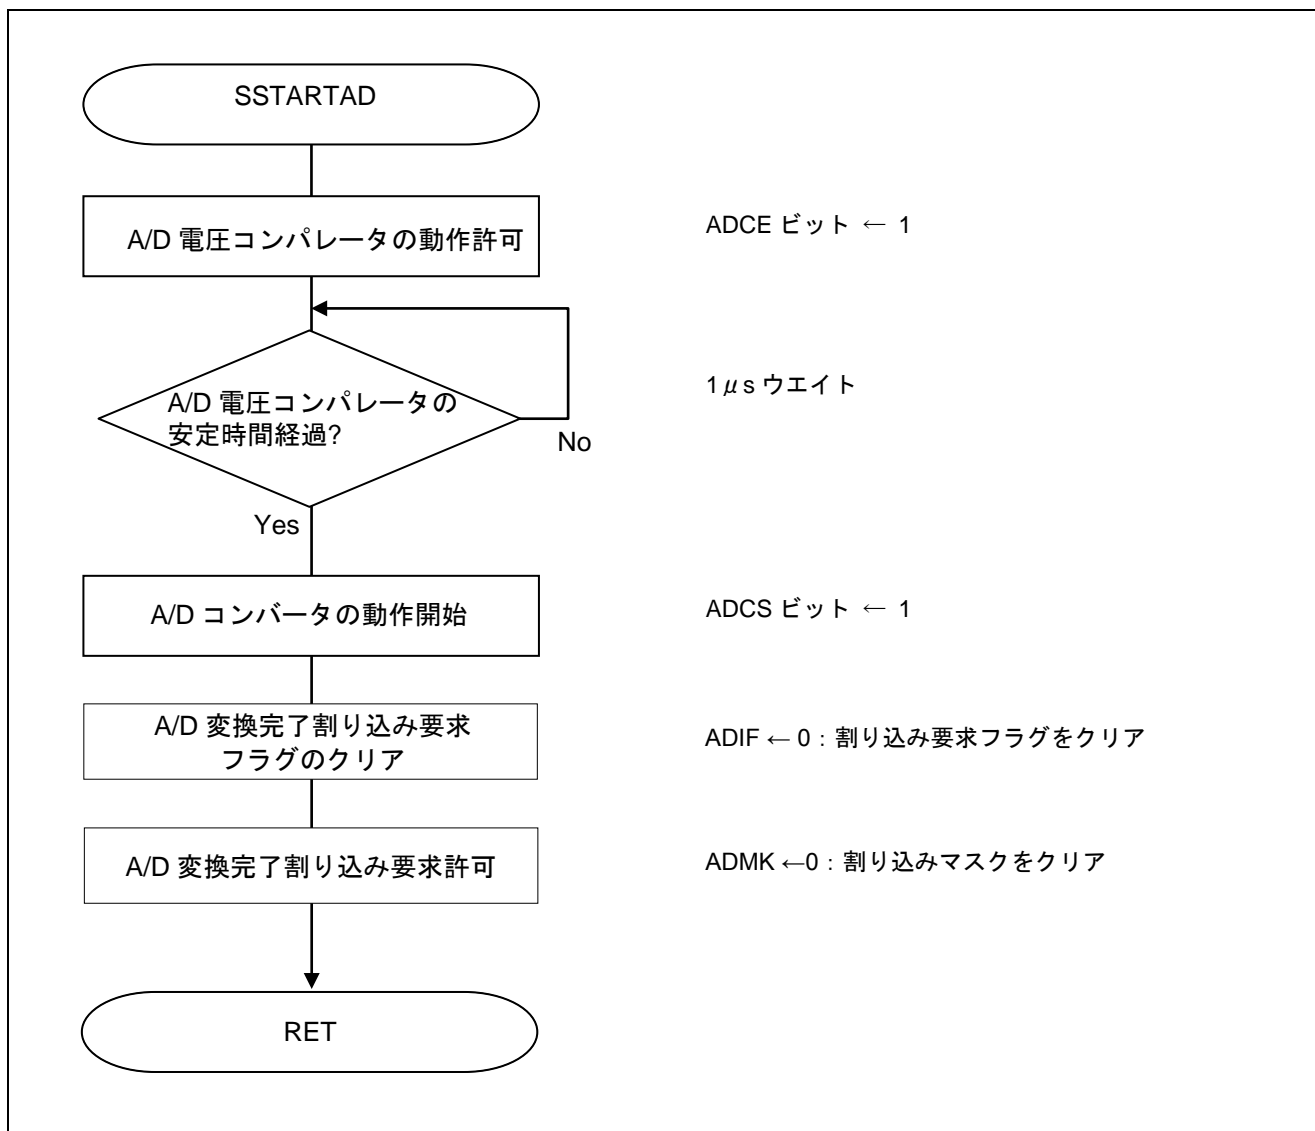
SSTARTAD

A/D 電圧コンパレータの動作許可

ADCE ビット ← 1

A/D 電圧コンパレータの安定時間経過?

No

1$\mu$s ウエイト

Yes

A/D コンバータの動作開始

ADCS ビット ← 1

A/D 変換完了割り込み要求フラグのクリア

ADIF ← 0 : 割り込み要求フラグをクリア

A/D 変換完了割り込み要求許可

ADMK ←0 : 割り込みマスクをクリア

RET